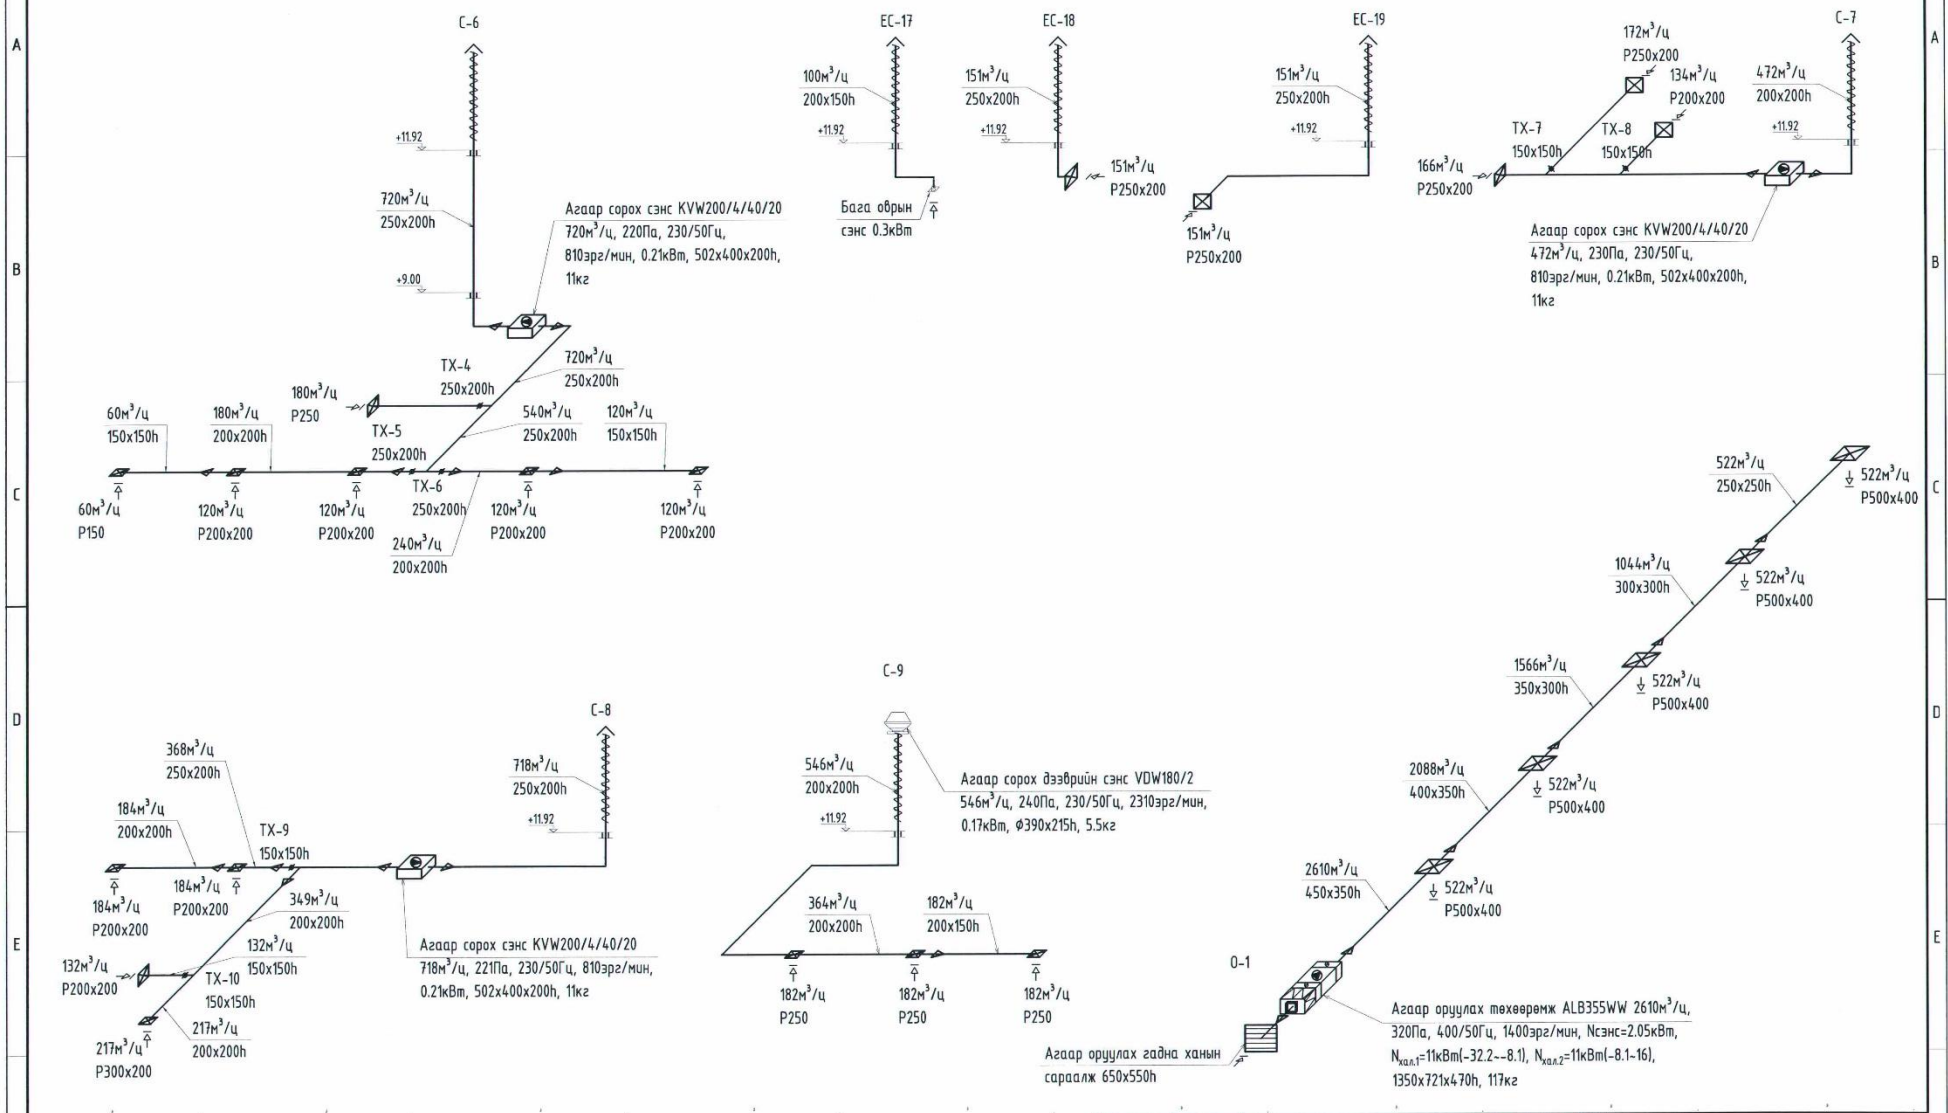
A

B

C

D

E

C-6

+11.92

720м$^3$/ц
250x200h

Агаар сорох сэнс KVW200/4/40/20
720м$^3$/ц, 220Па, 230/50Гц, 810эрг/мин, 0.21кВт, 502x400x200h, 11кг

+9.00

720м$^3$/ц
250x200h

TX-4
250x200h

180м$^3$/ц
P250

TX-5
250x200h

60м$^3$/ц
150x150h

180м$^3$/ц
200x200h

540м$^3$/ц
250x200h

120м$^3$/ц
150x150h

60м$^3$/ц
P150

120м$^3$/ц
P200x200

120м$^3$/ц
P200x200

TX-6
250x200h

240м$^3$/ц
200x200h

120м$^3$/ц
P200x200

120м$^3$/ц
P200x200

EC-17

100м$^3$/ц
200x150h

+11.92

Бага оврын сэнс 0.3кВт

EC-18

151м$^3$/ц
250x200h

+11.92

151м$^3$/ц
P250x200

EC-19

151м$^3$/ц
250x200h

+11.92

151м$^3$/ц
P250x200

172м$^3$/ц
P250x200

134м$^3$/ц
P200x200

C-7

472м$^3$/ц
200x200h

+11.92

TX-7
150x150h

TX-8
150x150h

166м$^3$/ц
P250x200

Агаар сорох сэнс KVW200/4/40/20
472м$^3$/ц, 230Па, 230/50Гц, 810эрг/мин, 0.21кВт, 502x400x200h, 11кг

522м$^3$/ц
250x250h

522м$^3$/ц
P500x400

1044м$^3$/ц
300x300h

522м$^3$/ц
P500x400

1566м$^3$/ц
350x300h

522м$^3$/ц
P500x400

2088м$^3$/ц
400x350h

522м$^3$/ц
P500x400

2610м$^3$/ц
450x350h

522м$^3$/ц
P500x400

O-1

Агаар оруулах төхөөрөмж ALB355WW 2610м$^3$/ц, 320Па, 400/50Гц, 1400эрг/мин, Nсэнс=2.05кВт, $N_{хал.1}$=11кВт(-32.2~-8.1), $N_{хал.2}$=11кВт(-8.1~16), 1350x721x470h, 117кг

Агаар оруулах гадна ханын сараалж 650x550h

C-9

546м$^3$/ц
200x200h

Агаар сорох дээврийн сэнс VDW180/2
546м$^3$/ц, 240Па, 230/50Гц, 2310эрг/мин, 0.17кВт, Ø390x215h, 5.5кг

+11.92

364м$^3$/ц
200x200h

182м$^3$/ц
200x150h

182м$^3$/ц
P250

182м$^3$/ц
P250

182м$^3$/ц
P250

C-8

368м$^3$/ц
250x200h

718м$^3$/ц
250x200h

184м$^3$/ц
200x200h

TX-9
150x150h

+11.92

184м$^3$/ц
P200x200

184м$^3$/ц
P200x200

349м$^3$/ц
200x200h

132м$^3$/ц
150x150h

132м$^3$/ц
P200x200

TX-10
150x150h

Агаар сорох сэнс KVW200/4/40/20
718м$^3$/ц, 221Па, 230/50Гц, 810эрг/мин, 0.21кВт, 502x400x200h, 11кг

217м$^3$/ц
200x200h

217м$^3$/ц
P300x200